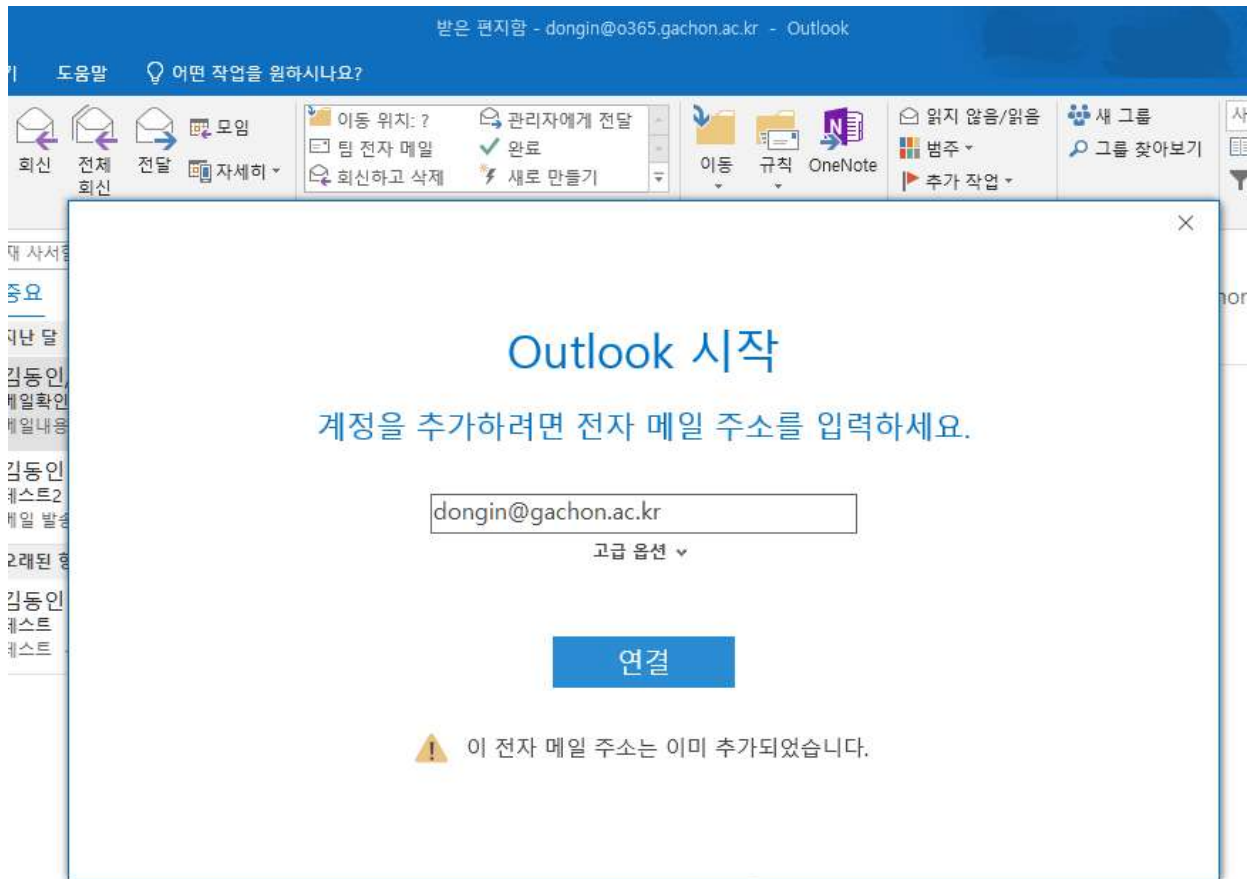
받은 편지함 - dongin@o365.gachon.ac.kr - Outlook

기 도움말 어떤 작업을 원하시나요?

회신 전체 회신 전달 모임 자세히

이동 위치: ? 팀 전자 메일 회신하고 삭제 관리자에게 전달 완료 새로 만들기

이동 규칙 OneNote

읽지 않음/읽음 범주 추가 작업

새 그룹 그룹 찾아보기

대 사서함
중요
지난 달
김동인
메일확인
메일내용
김동인
테스트2
메일 발송
오래된 항
김동인
테스트
테스트

×

Outlook 시작

계정을 추가하려면 전자 메일 주소를 입력하세요.

dongin@gachon.ac.kr

고급 옵션

연결

이 전자 메일 주소는 이미 추가되었습니다.